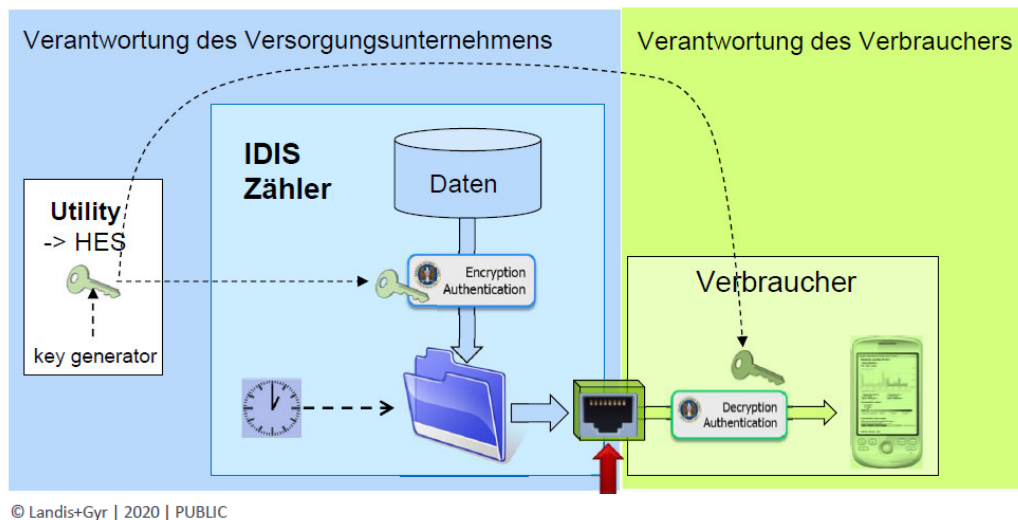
Verantwortung des Versorgungsunternehmens

Verantwortung des Verbrauchers

IDIS Zähler

Daten

Utility -> HES

key generator

Encryption Authentication

Verbraucher

Decryption Authentication

© Landis+Gyr | 2020 | PUBLIC